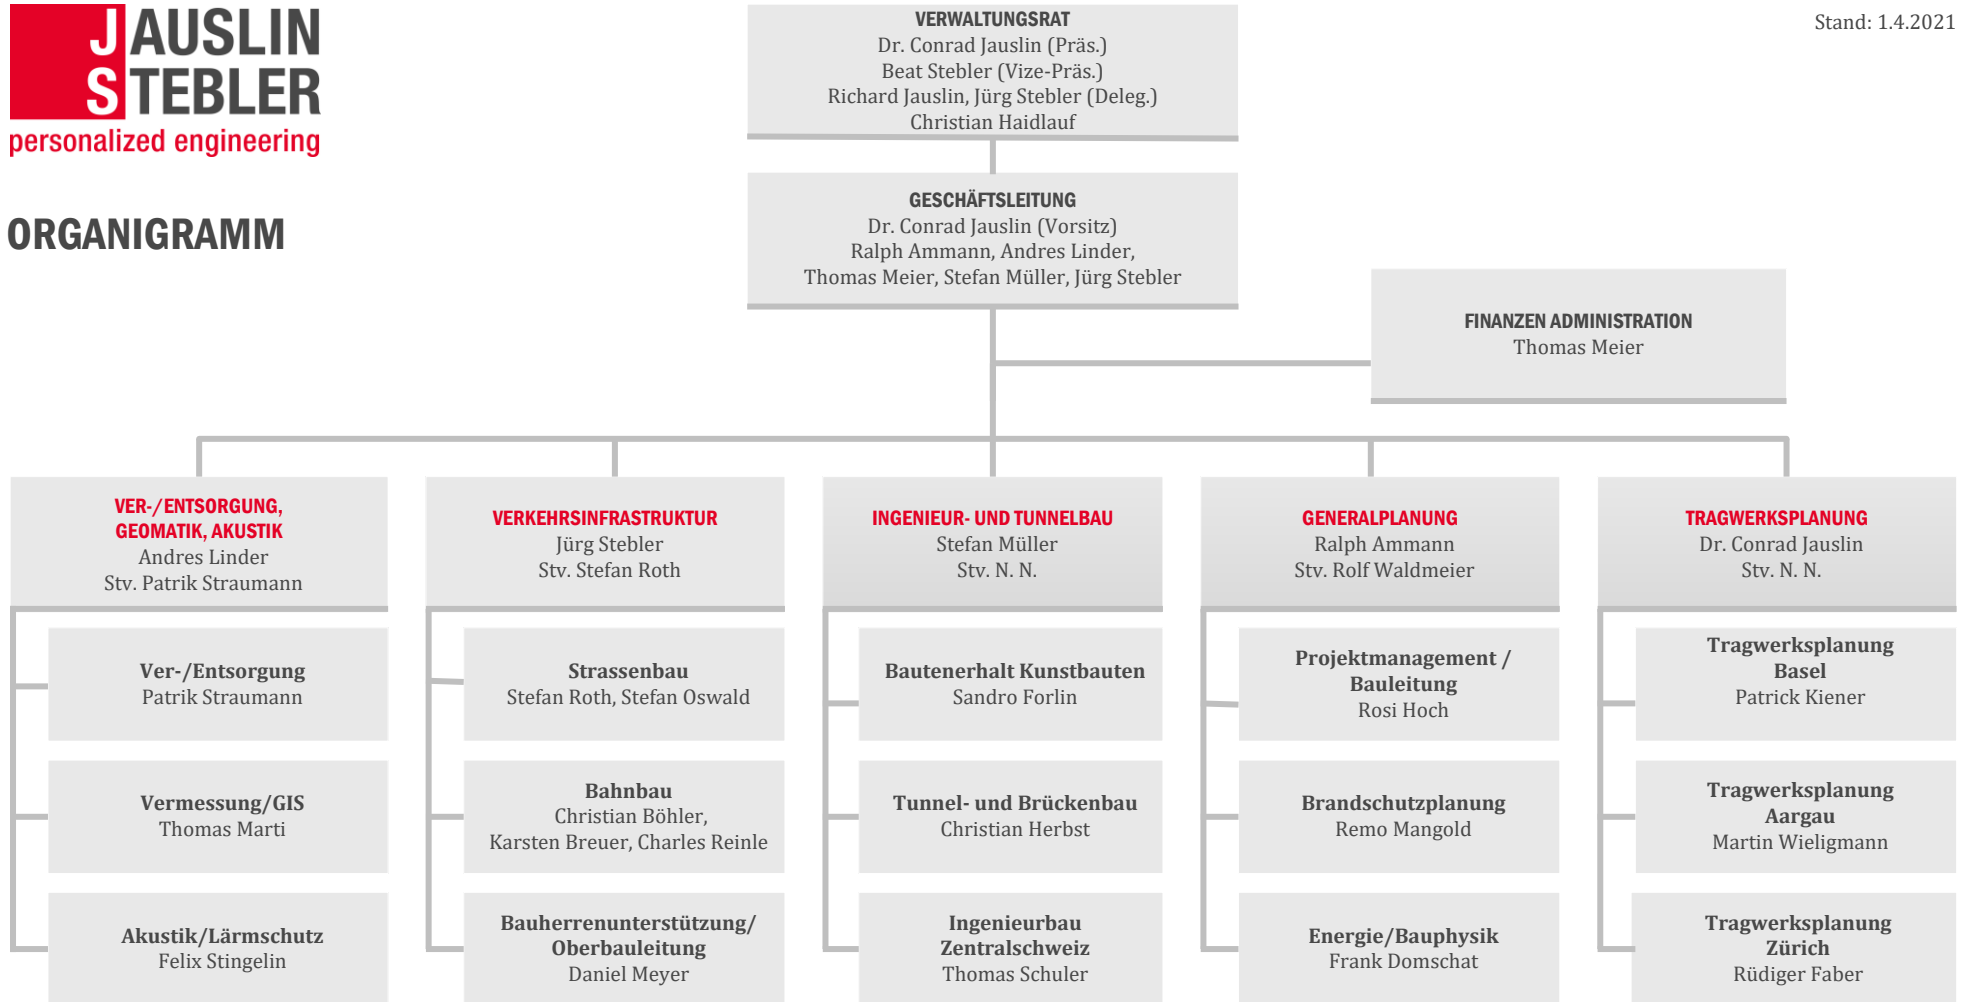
JAUSLIN STEBLER
personalized engineering

ORGANIGRAMM

VERWALTUNGSRAT
Dr. Conrad Jauslin (Präs.)
Beat Stebler (Vize-Präs.)
Richard Jauslin, Jürg Stebler (Deleg.)
Christian Haidlauf

Stand: 1.4.2021

GESCHÄFTSLEITUNG
Dr. Conrad Jauslin (Vorsitz)
Ralph Ammann, Andres Linder,
Thomas Meier, Stefan Müller, Jürg Stebler

FINANZEN ADMINISTRATION
Thomas Meier

VER-/ENTSORGUNG, GEOMATIK, AKUSTIK
Andres Linder
Stv. Patrik Straumann

Ver-/Entsorgung
Patrik Straumann

Vermessung/GIS
Thomas Marti

Akustik/Lärmschutz
Felix Stingelin

VERKEHRSINFRASTRUKTUR
Jürg Stebler
Stv. Stefan Roth

Strassenbau
Stefan Roth, Stefan Oswald

Bahnbau
Christian Böhler,
Karsten Breuer, Charles Reinle

Bauherrenunterstützung/ Oberbauleitung
Daniel Meyer

INGENIEUR- UND TUNNELBAU
Stefan Müller
Stv. N. N.

Bautenerhalt Kunstbauten
Sandro Forlin

Tunnel- und Brückenbau
Christian Herbst

Ingenieurbau Zentralschweiz
Thomas Schuler

GENERALPLANUNG
Ralph Ammann
Stv. Rolf Waldmeier

Projektmanagement / Bauleitung
Rosi Hoch

Brandschutzplanung
Remo Mangold

Energie/Bauphysik
Frank Domschat

TRAGWERKSPLANUNG
Dr. Conrad Jauslin
Stv. N. N.

Tragwerksplanung Basel
Patrick Kiener

Tragwerksplanung Aargau
Martin Wieligmann

Tragwerksplanung Zürich
Rüdiger Faber